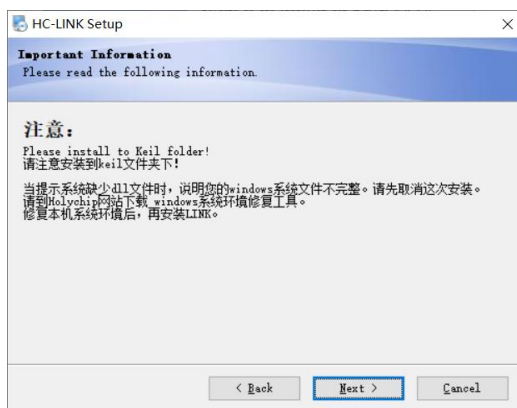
HC-LINK Setup

Important Information
Please read the following information.

注意：

Please install to Keil folder!
请注意安装到keil文件夹下！

当提示系统缺少dll文件时，说明您的windows系统文件不完整。请先取消这次安装。
请到Holychip网站下载 windows系统环境修复工具。
修复本机系统环境后，再安装LINK。

< Back
Next >
Cancel